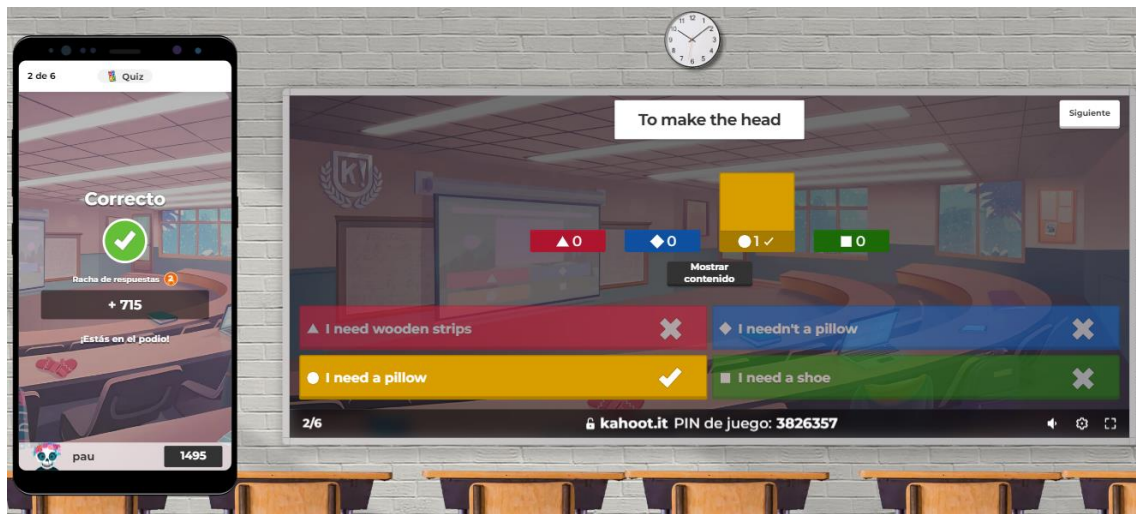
2 de 6
Quiz

Correcto

Racha de respuestas 2

+ 715

¡Estás en el podio!

pau
1495

To make the head

Siguiente

▲0
◆0
●1 ✓
■0

Mostrar contenido

▲ I need wooden strips
◆ I needn't a pillow
● I need a pillow
■ I need a shoe

2/6
kahoot.it PIN de juego: 3826357